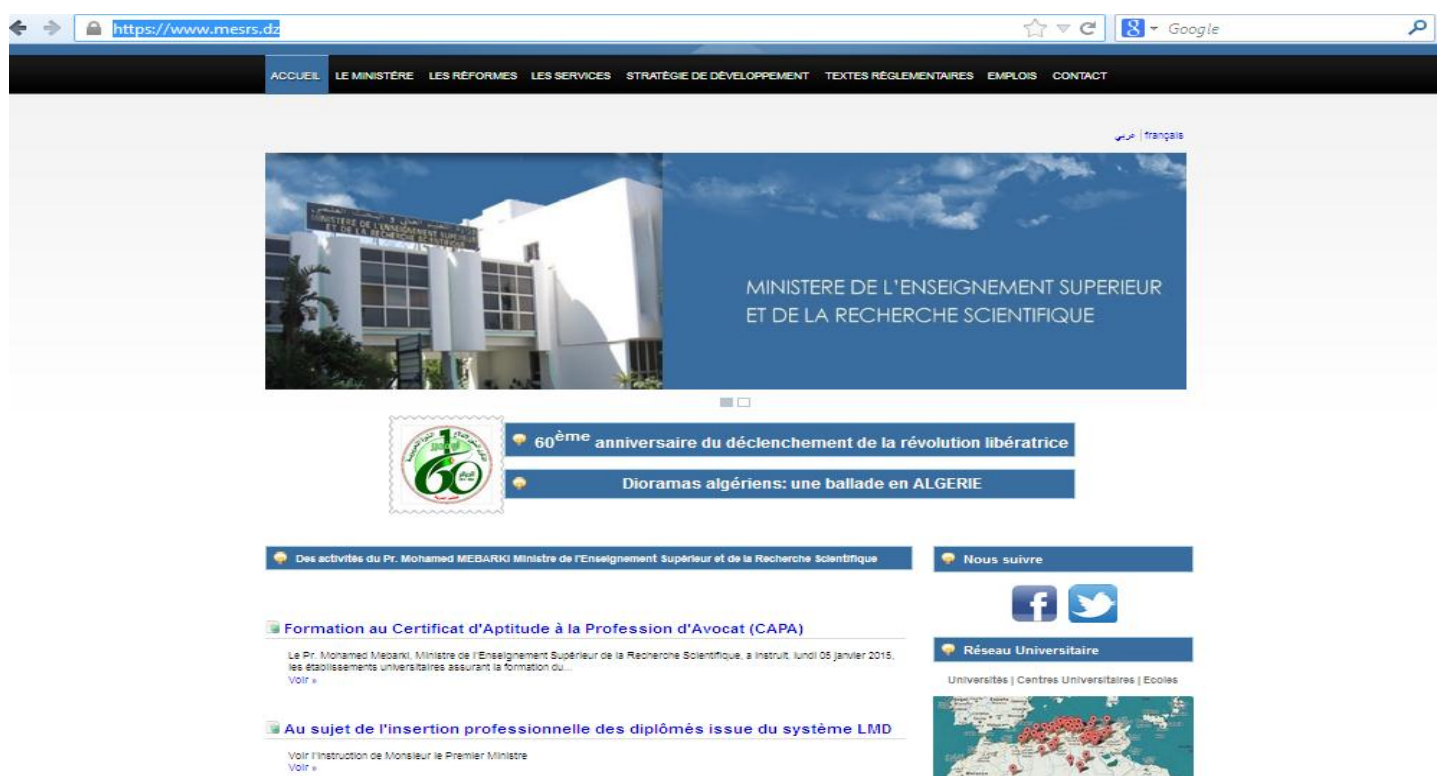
https://www.mesrs.dz

Google

ACCUEIL LE MINISTÈRE LES RÉFORMES LES SERVICES STRATÉGIE DE DÉVELOPPEMENT TEXTES RÉGLEMENTAIRES EMPLOIS CONTACT

عربي | français

MINISTERE DE L'ENSEIGNEMENT SUPERIEUR ET DE LA RECHERCHE SCIENTIFIQUE

MINISTERE DE L'ENSEIGNEMENT SUPERIEUR ET DE LA RECHERCHE SCIENTIFIQUE

60ème anniversaire du déclenchement de la révolution libératrice

Dioramas algériens: une ballade en ALGERIE

Des activités du Pr. Mohamed MEBARKI Ministre de l'Enseignement Supérieur et de la Recherche Scientifique

Formation au Certificat d'Aptitude à la Profession d'Avocat (CAPA)

Le Pr. Mohamed Mebarki, Ministre de l'Enseignement Supérieur de la Recherche Scientifique, a instruit, lundi 05 janvier 2015, les établissements universitaires assurant la formation du...
Voir »

Au sujet de l'insertion professionnelle des diplômés issue du système LMD

Voir l'instruction de Monsieur le Premier Ministre
Voir »

Nous suivre

Réseau Universitaire

Universités | Centres Universitaires | Ecoles